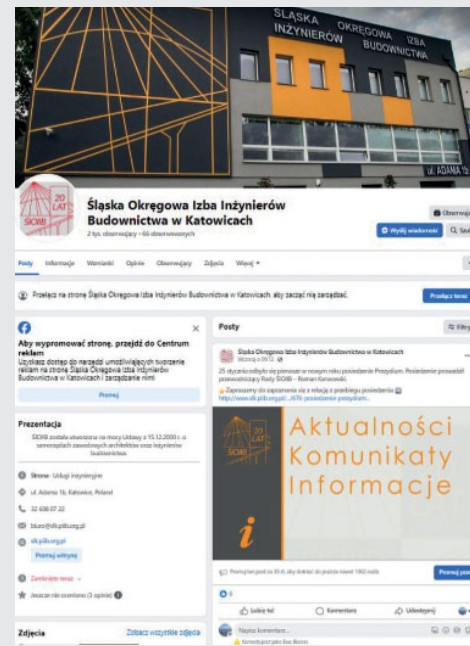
ŚLĄSKA OKRĘGOWA IZBA INŻYNIERÓW BUDOWNICTWA

ul. ADAMA

20 LAT ŚlOIIB

Śląska Okręgowa Izba Inżynierów Budownictwa w Katowicach

2 tys. obserwujących • 66 obserwowanych

Obserwuj

Wyślij wiadomość

Szukaj

Posty Informacje Wzmianki Opinie Obserwujący Zdjęcia Więcej ▾

Przełącz na stronę Śląska Okręgowa Izba Inżynierów Budownictwa w Katowicach, aby zacząć nią zarządzać.

Przełącz teraz

Aby wypromować stronę, przejdź do Centrum reklam

Uzyskaj dostęp do narzędzi umożliwiających tworzenie reklam na stronie Śląska Okręgowa Izba Inżynierów Budownictwa w Katowicach i zarządzanie nimi

Promuj

Prezentacja

ŚlOIIB została utworzona na mocy Ustawy z 15.12.2000 r. o samorządach zawodowych architektów oraz inżynierów budownictwa.

Strona · Usługi inżynieryjne

ul. Adama 1b, Katowice, Poland

32 608 07 22

biuro@slk.piib.org.pl

slk.piib.org.pl

Promuj witrynę

Zamknięte teraz

Jeszcze nie oceniono (3 opinie)

Zdjęcia

Zobacz wszystkie zdjęcia

Posty

Filtry

Śląska Okręgowa Izba Inżynierów Budownictwa w Katowicach

25 stycznia odbyło się pierwsze w nowym roku posiedzenie Prezydium. Posiedzenie prowadził przewodniczący Rady ŚlOIIB – Roman Karasowski.

Zapraszamy do zapoznania się z relacją z poprzedniego posiedzenia
http://www.slk.piib.org.pl/...

20 LAT ŚlOIIB

Aktualności
Komunikaty
Informacje

i

Promuj post za 25 zł, aby dotrzeć do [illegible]

Promuj post

Lubię to! Komentarz Udostępnij

Napisz komentarz...